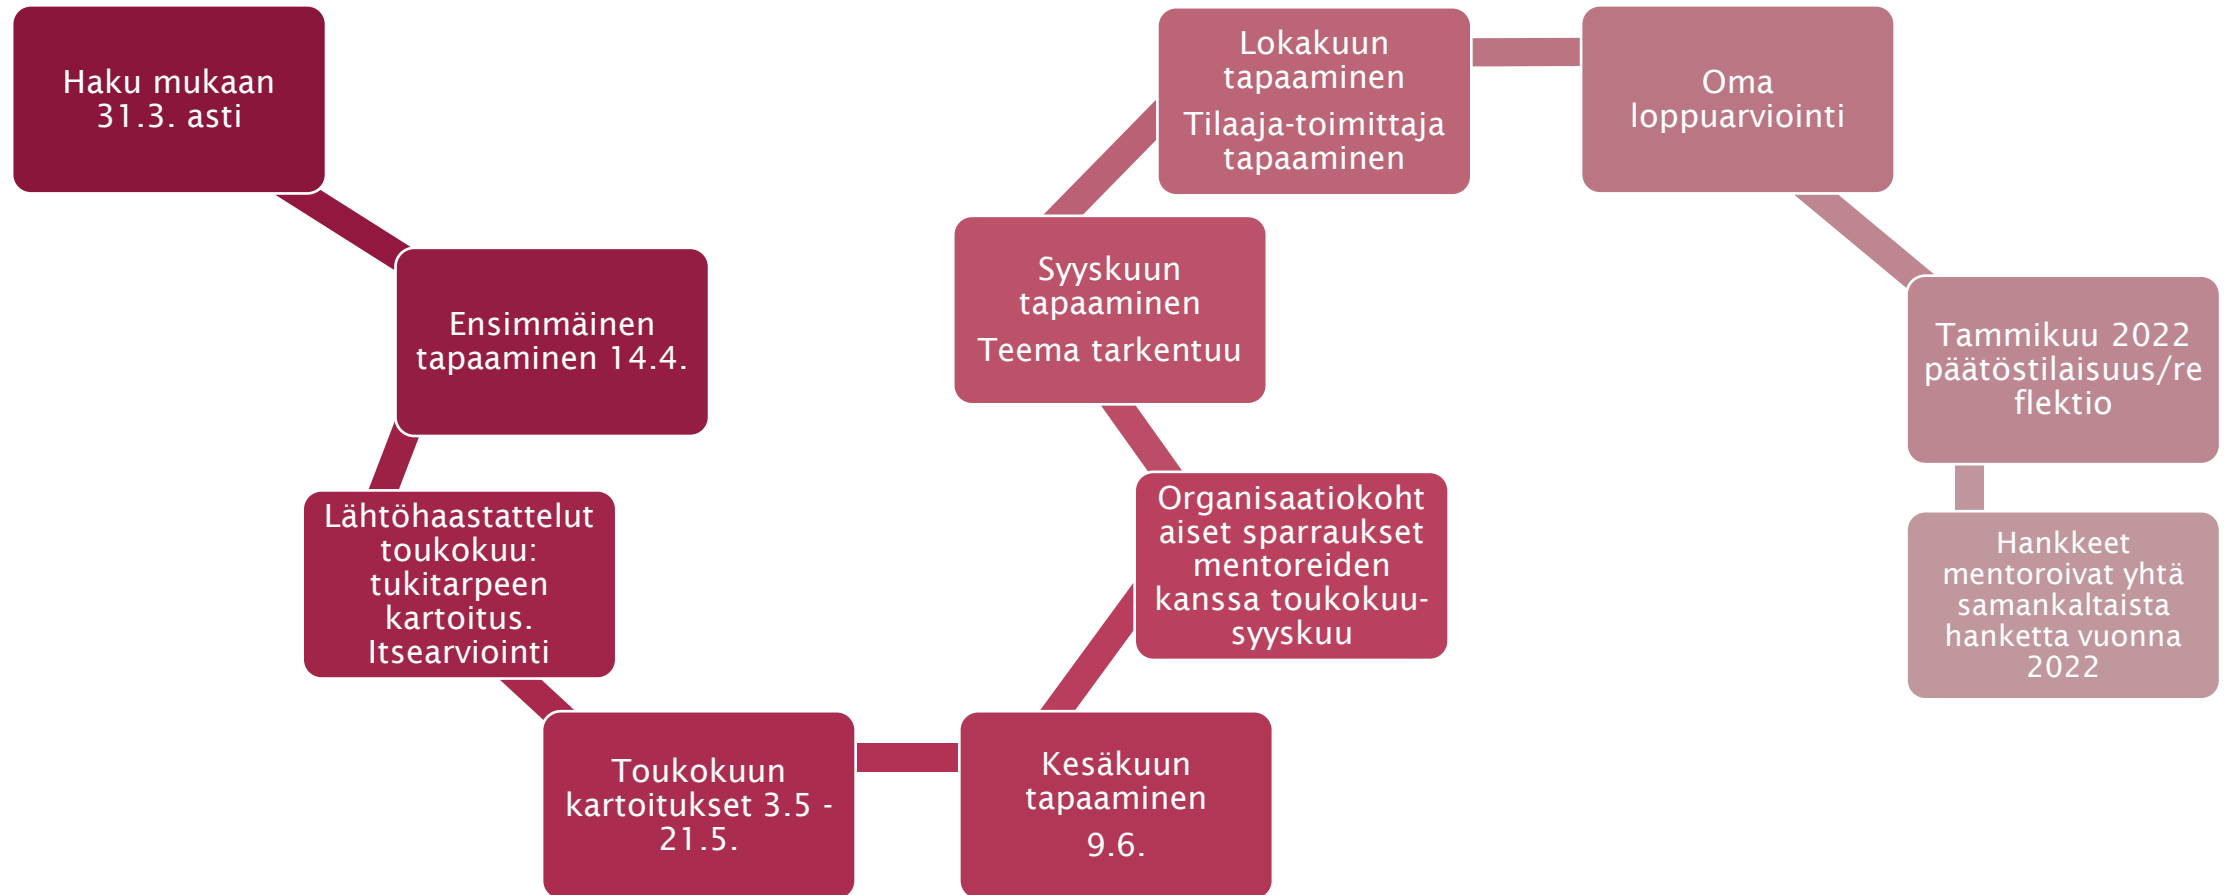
Haku mukaan 31.3. asti

Ensimmäinen tapaaminen 14.4.

Lähtöhaastattelut toukokuu: tukitarpeen kartoitus. Itsearviointi

Toukokuun kartoitukset 3.5 - 21.5.

Kesäkuun tapaaminen

9.6.

Organisaatiokohtaiset sparraukset mentoreiden kanssa toukokuu-syyskuu

Syyskuun tapaaminen

Teema tarkentuu

Lokakuun tapaaminen

Tilaaja-toimittaja tapaaminen

Oma loppuarviointi

Tammikuu 2022 päätöstilaisuus/reflektio

Hankkeet mentoroivat yhtä samankaltaista hanketta vuonna 2022